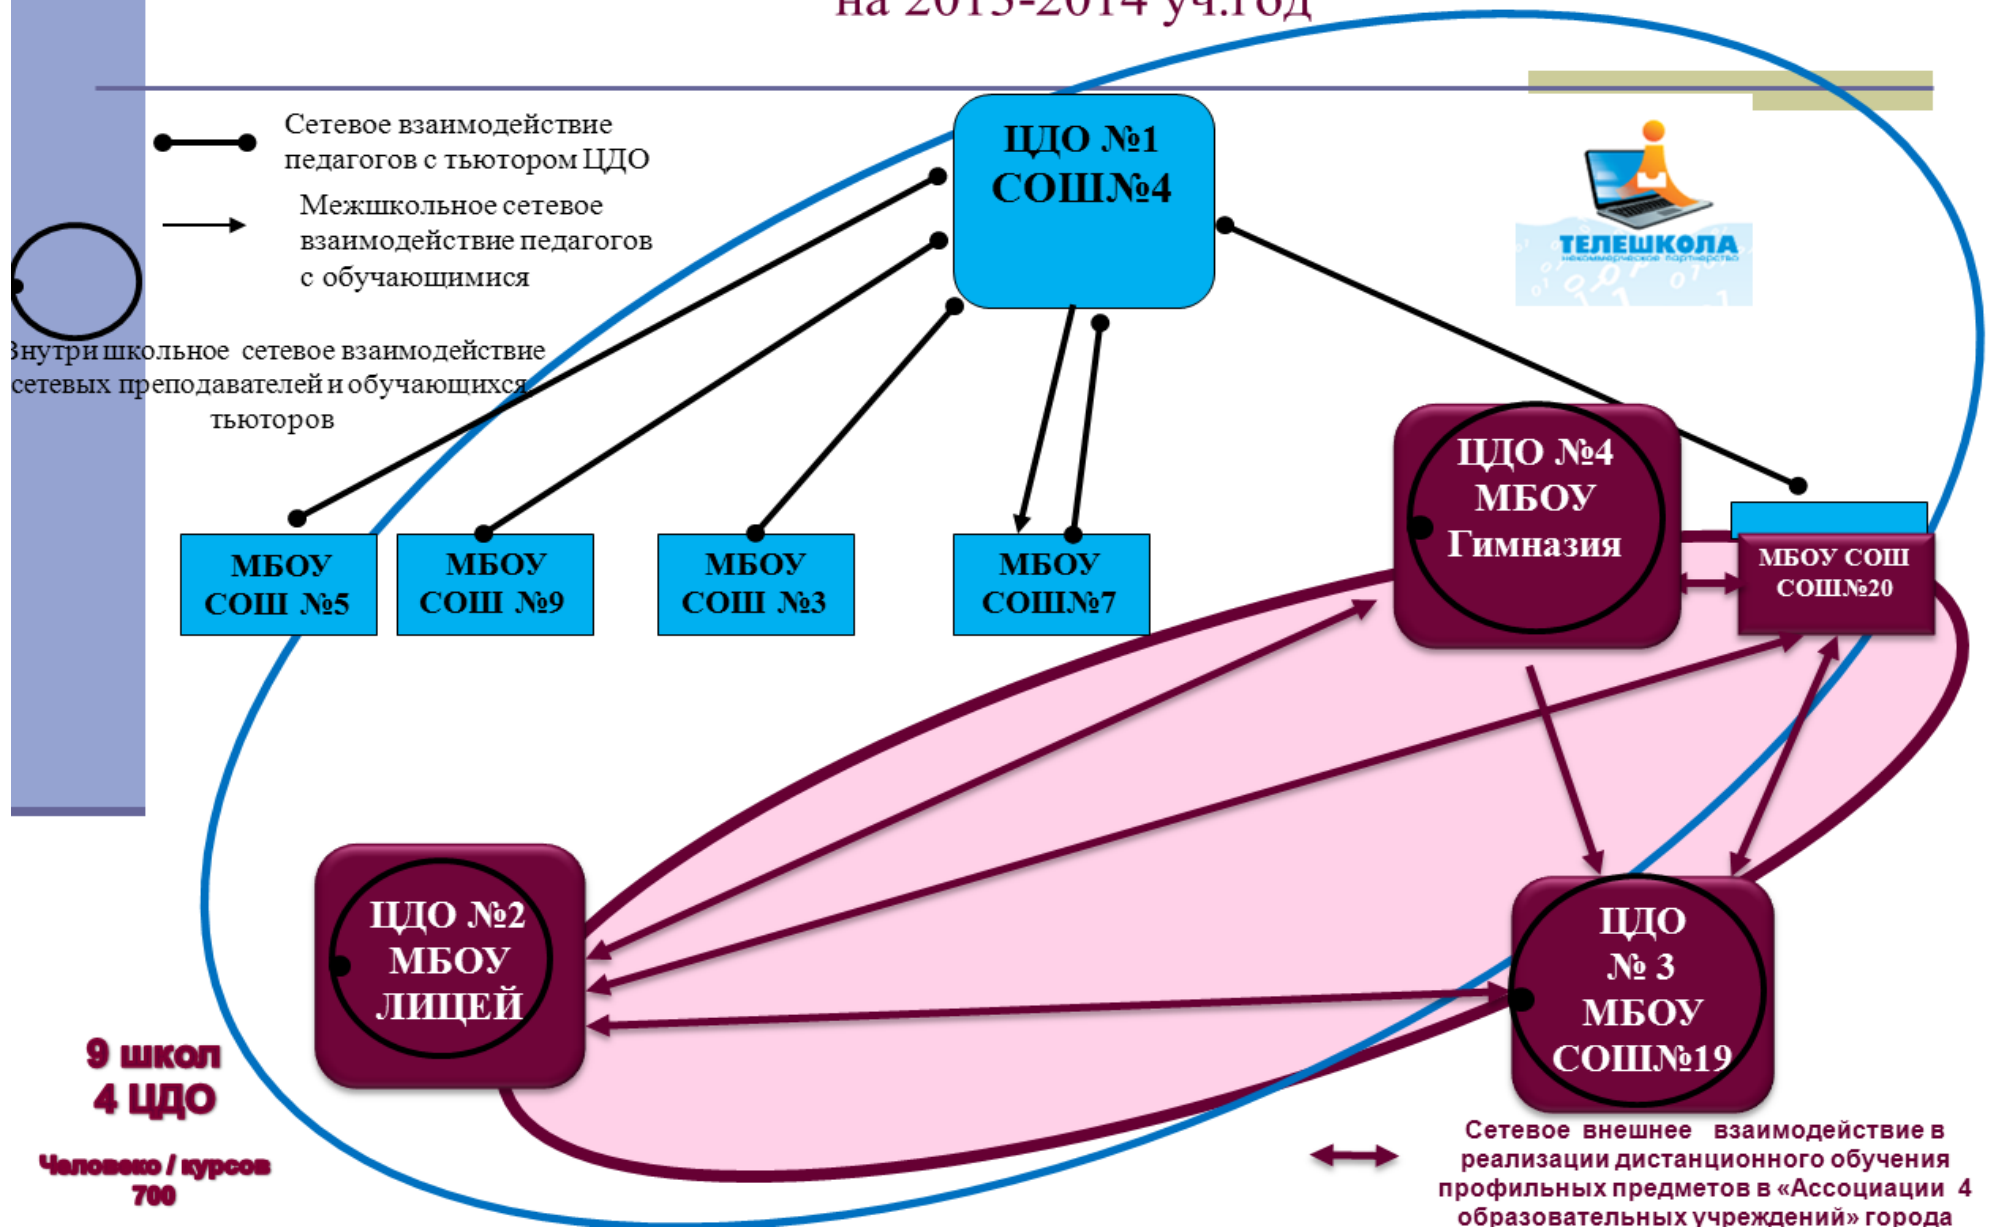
на 2013-2014 уч.год

Сетевое взаимодействие педагогов с тьютором ЦДО

Межшкольное сетевое взаимодействие педагогов с обучающимися

Внутри школьное сетевое взаимодействие сетевых преподавателей и обучающихся тьюторов

ЦДО №1 СОШ№4

ТЕЛЕШКОЛА
некоммерческое партнерство

МБОУ СОШ №5

МБОУ СОШ №9

МБОУ СОШ №3

МБОУ СОШ№7

ЦДО №4 МБОУ Гимназия

МБОУ СОШ СОШ№20

ЦДО №2 МБОУ ЛИЦЕЙ

ЦДО № 3 МБОУ СОШ№19

9 школ
4 ЦДО

Человеко / курсов
700

Сетевое внешнее взаимодействие в реализации дистанционного обучения профильных предметов в «Ассоциации 4 образовательных учреждений» города